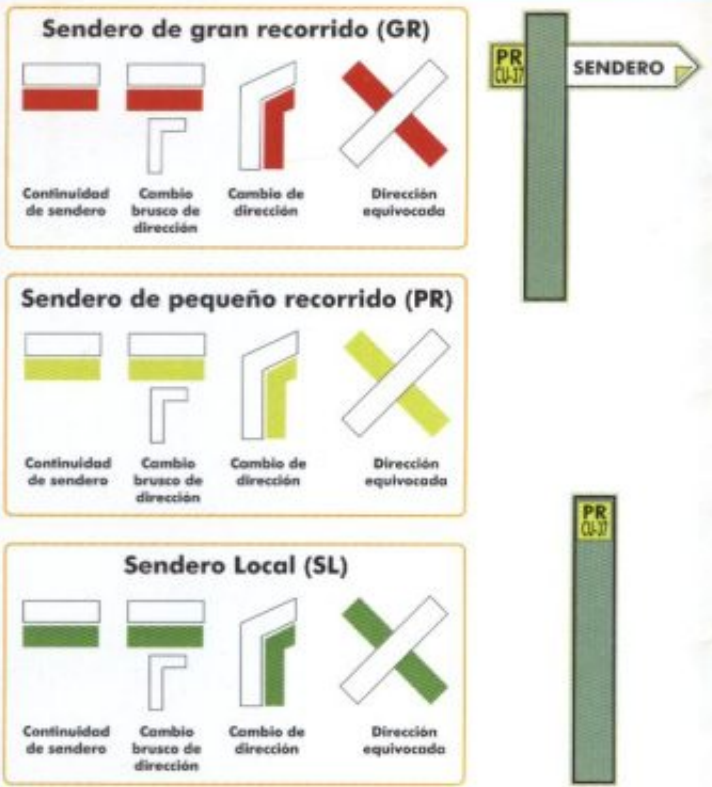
Sendero de gran recorrido (GR)

Continuidad de sendero

Cambio brusco de dirección

Cambio de dirección

Dirección equivocada

PR CU-37

SENDERO

Sendero de pequeño recorrido (PR)

Continuidad de sendero

Cambio brusco de dirección

Cambio de dirección

Dirección equivocada

PR CU-37

Sendero Local (SL)

Continuidad de sendero

Cambio brusco de dirección

Cambio de dirección

Dirección equivocada